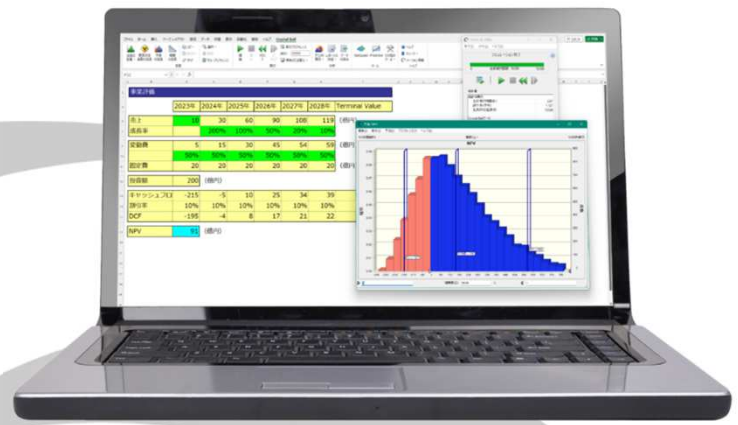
事業評価

| | 2023年 | 2024年 | 2025年 | 2026年 | 2027年 | 2028年 | Terminal Value |
|---|---|---|---|---|---|---|---|
| 売上 | 10 | 30 | 60 | 90 | 108 | 119 | (億円) |
| 成長率 | | 200% | 100% | 50% | 20% | 10% | |
| 変動費 | 5 | 15 | 30 | 45 | 54 | 59 | |
| | 50% | 50% | 50% | 50% | 50% | 50% | |
| 固定費 | 20 | 20 | 20 | 20 | 20 | 20 | (億円) |
| 投資額 | 200 | (億円) | | | | | |
| キャッシュフロー | -215 | -5 | 10 | 25 | 34 | 39 | |
| 割引率 | 10% | 10% | 10% | 10% | 10% | 10% | |
| DCF | -195 | -4 | 8 | 17 | 21 | 22 | |
| NPV | 91 | (億円) | | | | | |

NPV